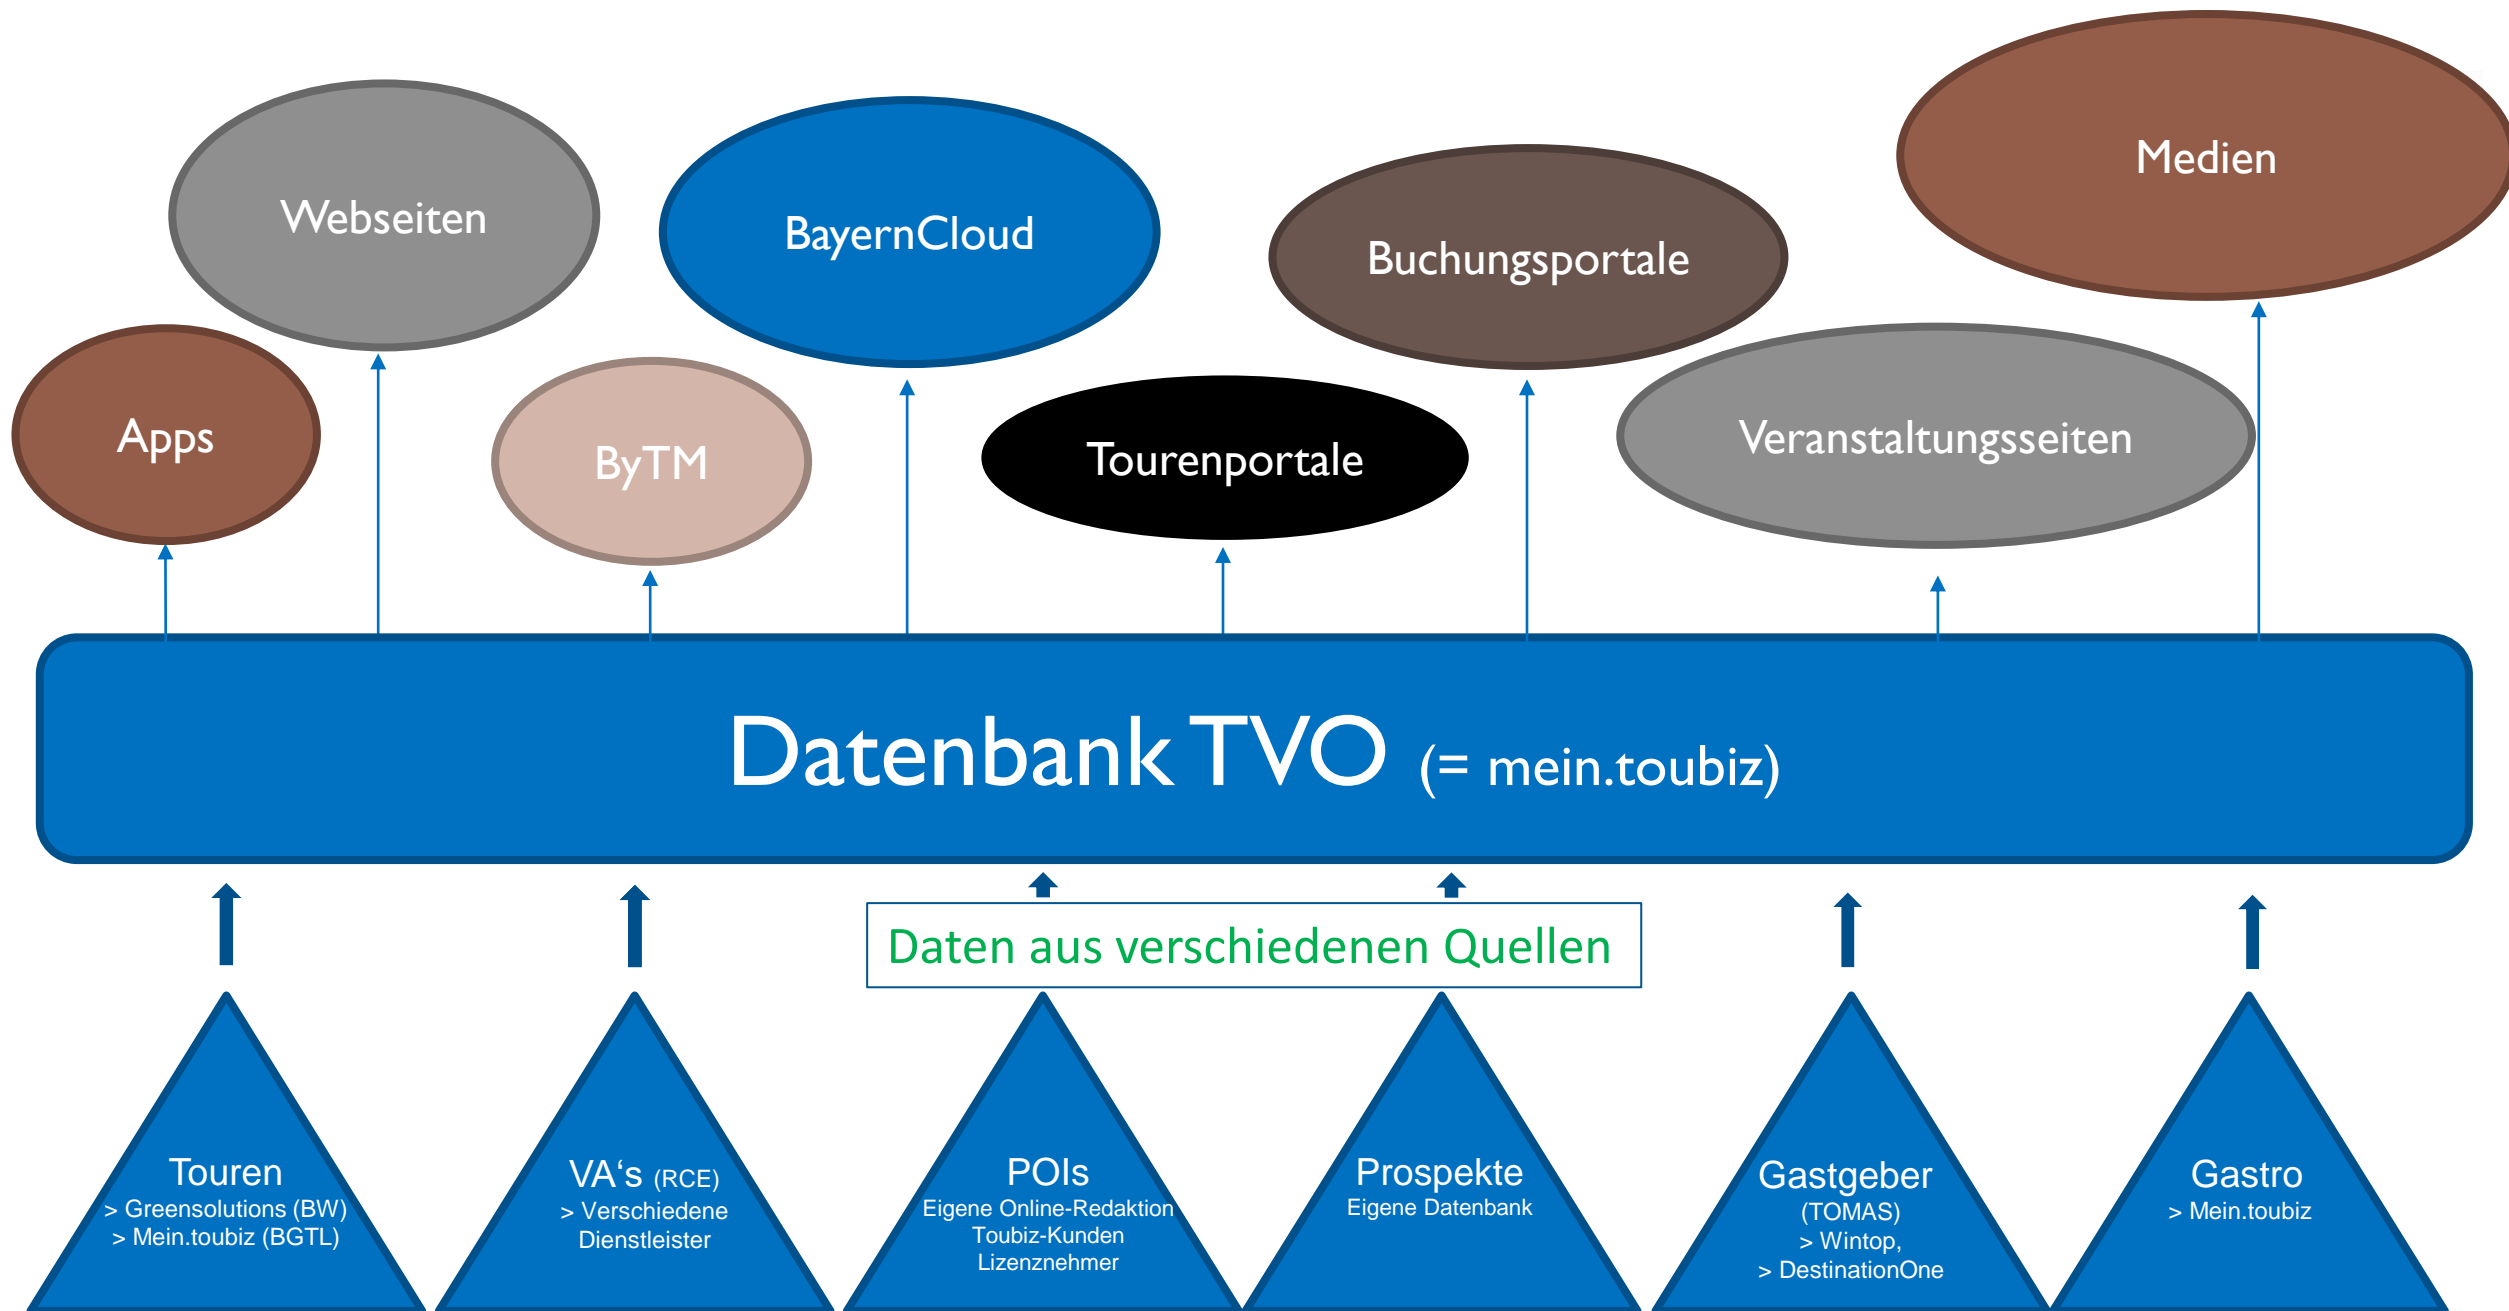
Medien

Webseiten

BayernCloud

Buchungsportale

Apps

ByTM

Tourenportale

Veranstaltungsseiten

Datenbank TVO (= mein.toubiz)

Daten aus verschiedenen Quellen

Touren
> Greensolutions (BW)
> Mein.toubiz (BGTL)

VA‘s (RCE)
> Verschiedene Dienstleister

POIs
Eigene Online-Redaktion
Toubiz-Kunden
Lizenznehmer

Prospekte
Eigene Datenbank

Gastgeber
(TOMAS)
> Wintop,
> DestinationOne

Gastro
> Mein.toubiz